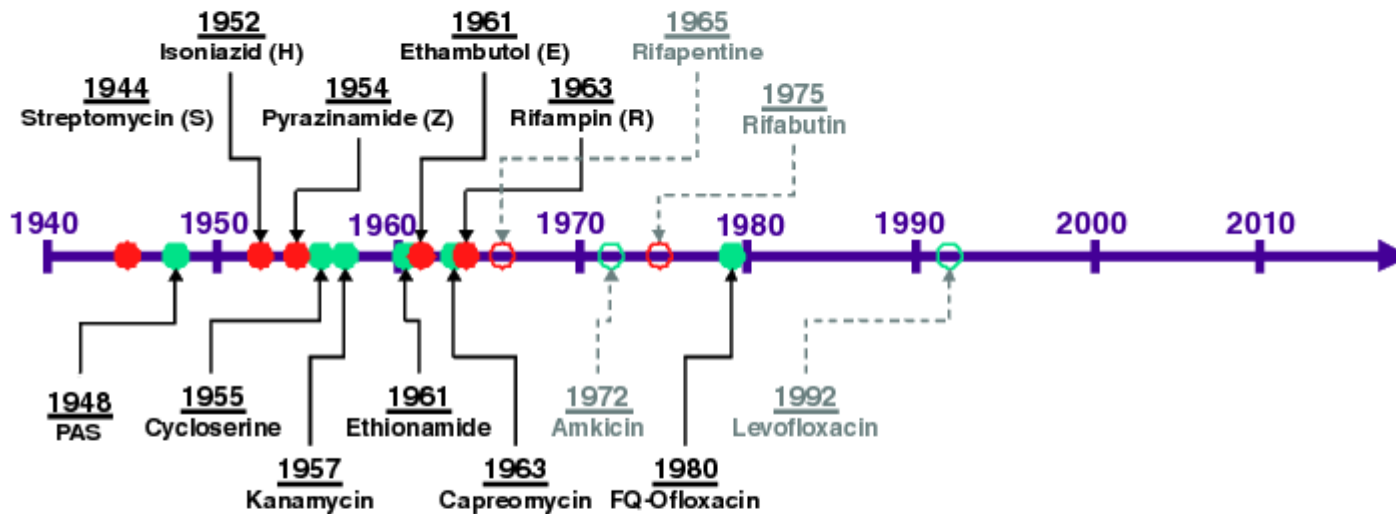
1952
Isoniazid (H)

1961
Ethambutol (E)

1965
Rifapentine

1944
Streptomycin (S)

1954
Pyrazinamide (Z)

1963
Rifampin (R)

1975
Rifabutin

1940 1950 1960 1970 1980 1990 2000 2010

1948
PAS

1955
Cycloserine

1957
Kanamycin

1961
Ethionamide

1963
Capreomycin

1972
Amkicin

1980
FQ-Ofloxacin

1992
Levofloxacin